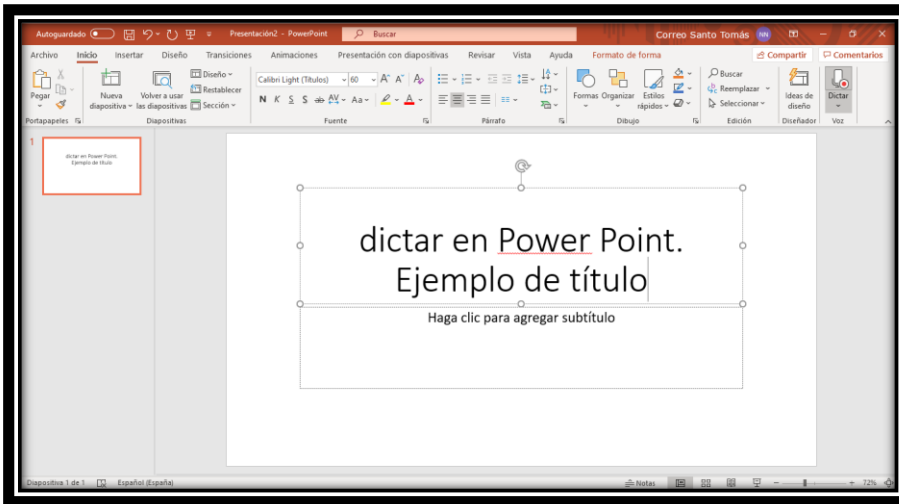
Autoguardado Presentación2 - PowerPoint Buscar Correo Santo Tomás NN

Archivo Inicio Insertar Diseño Transiciones Animaciones Presentación con diapositivas Revisar Vista Ayuda Formato de forma Compartir Comentarios

Pegar Nueva diapositiva Volver a usar las diapositivas Diseño Restablecer Sección Calibri Light (Títulos) 60 N K S S abc AV Aa Formas Organizar Estilos rápidos Buscar Reemplazar Seleccionar Ideas de diseño Dictar

Portapapeles Diapositivas Fuente Párrafo Dibujo Edición Diseñador Voz

1

dictar en Power Point. Ejemplo de título

dictar en Power Point.
Ejemplo de título

Haga clic para agregar subtítulo

Diapositiva 1 de 1 Español (España) Notas 72%